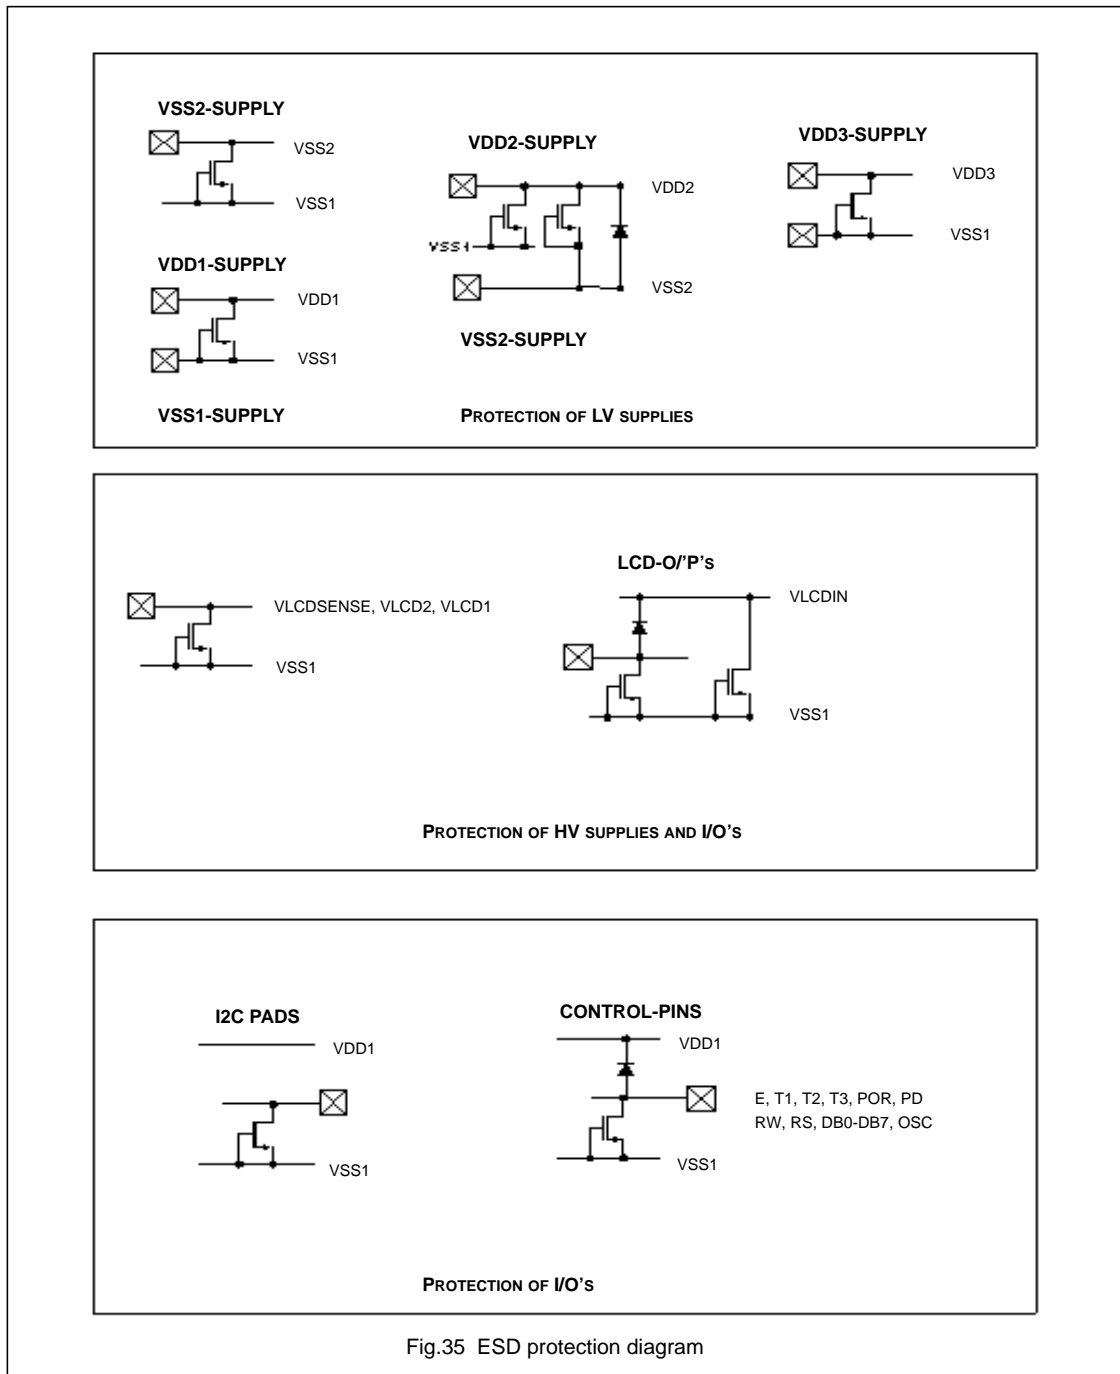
VSS2-SUPPLY

VSS2

VSS1

VDD1-SUPPLY

VDD1

VSS1

VSS1-SUPPLY

VDD2-SUPPLY

VDD2

VSS1

VSS2

VSS2-SUPPLY

PROTECTION OF LV SUPPLIES

VDD3-SUPPLY

VDD3

VSS1

VLCDSENSE, VLCD2, VLCD1

VSS1

LCD-O/'P's

VLCDIN

VSS1

PROTECTION OF HV SUPPLIES AND I/O'S

I2C PADS

VDD1

VSS1

CONTROL-PINS

VDD1

E, T1, T2, T3, POR, PD
RW, RS, DB0-DB7, OSC

VSS1

PROTECTION OF I/O'S

Fig.35 ESD protection diagram